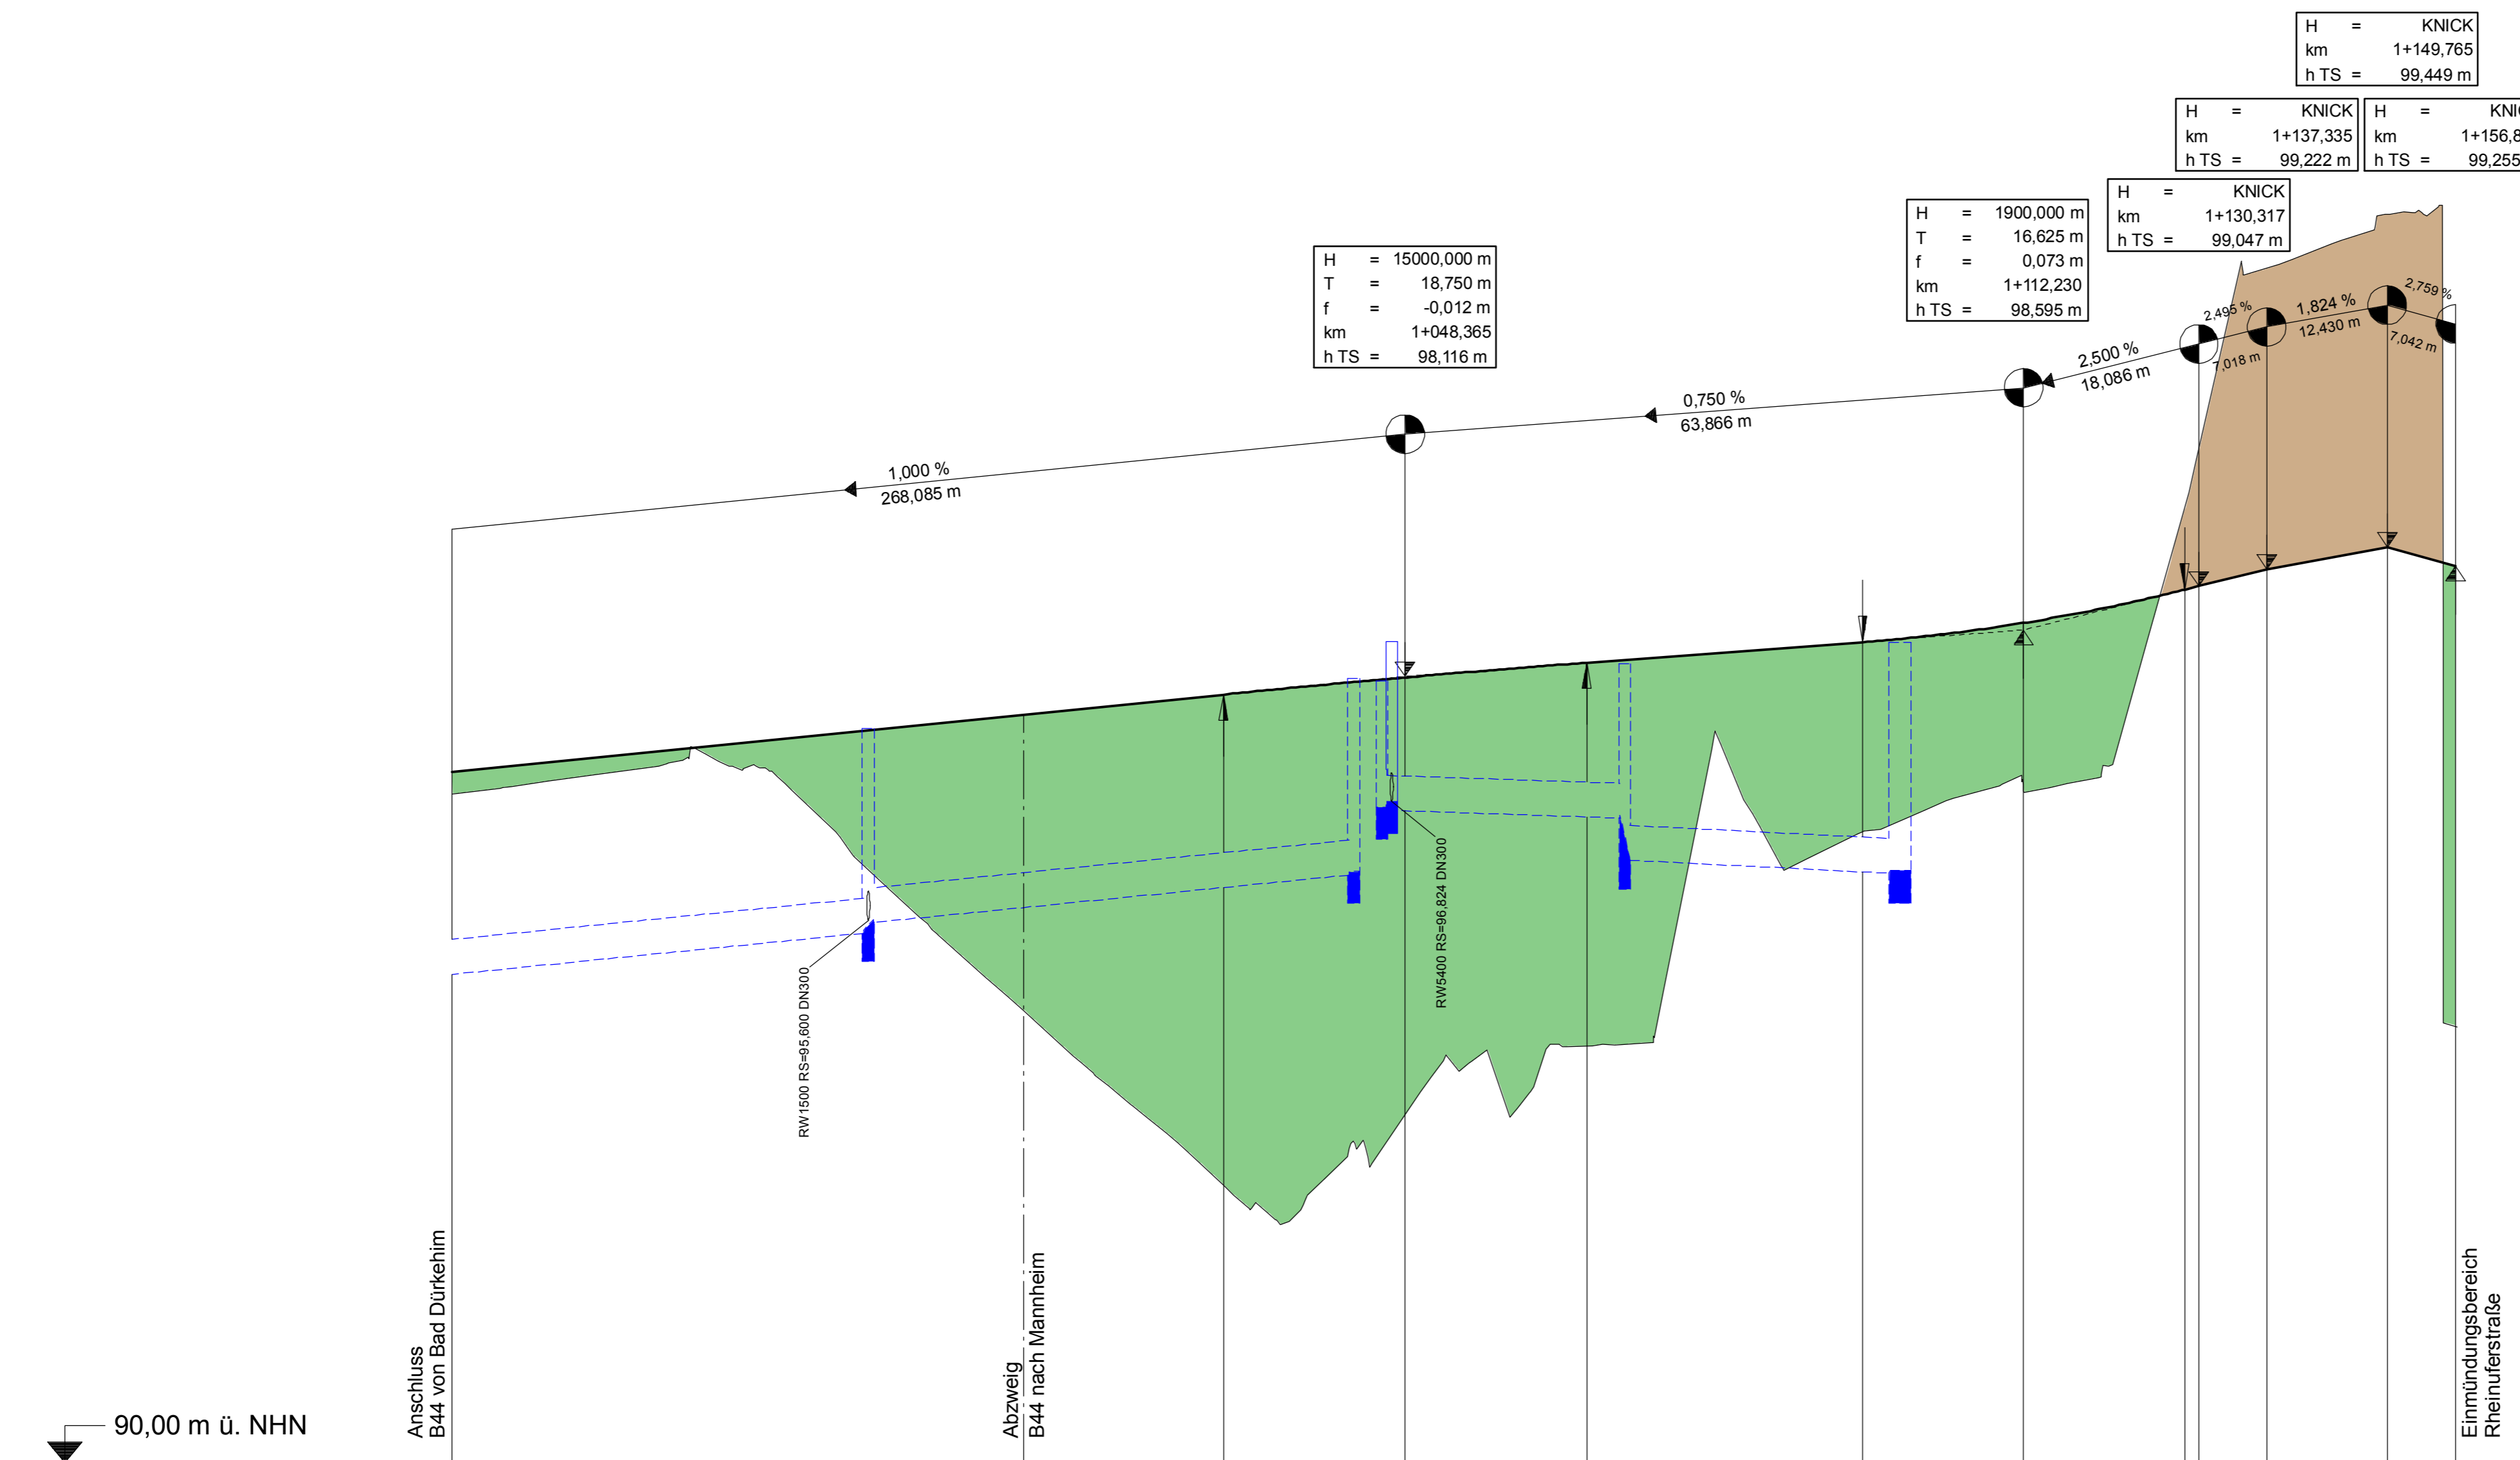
H = KNICK
km 1+149,765
h TS = 99,449 m

H = KNICK
km 1+137,335
h TS = 99,222 m

H = KNI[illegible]
km 1+156,8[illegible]
h TS = 99,255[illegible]

H = KNICK
km 1+130,317
h TS = 99,047 m

H = 1900,000 m
T = 16,625 m
f = 0,073 m
km 1+112,230
h TS = 98,595 m

H = 15000,000 m
T = 18,750 m
f = -0,012 m
km 1+048,365
h TS = 98,116 m

2,495 %
7,018 m
1,824 %
12,430 m
2,759 %
7,042 m
2,500 %
18,086 m
0,750 %
63,866 m
1,000 %
268,085 m

RW1500 RS=95,600 DN300
RW5400 RS=96,824 DN300

Anschluss
B44 von Bad Dürkeheim

Abzweig
B44 nach Mannheim

Einmündungsbereich
Rheinuferstraße

90,00 m ü. NHN